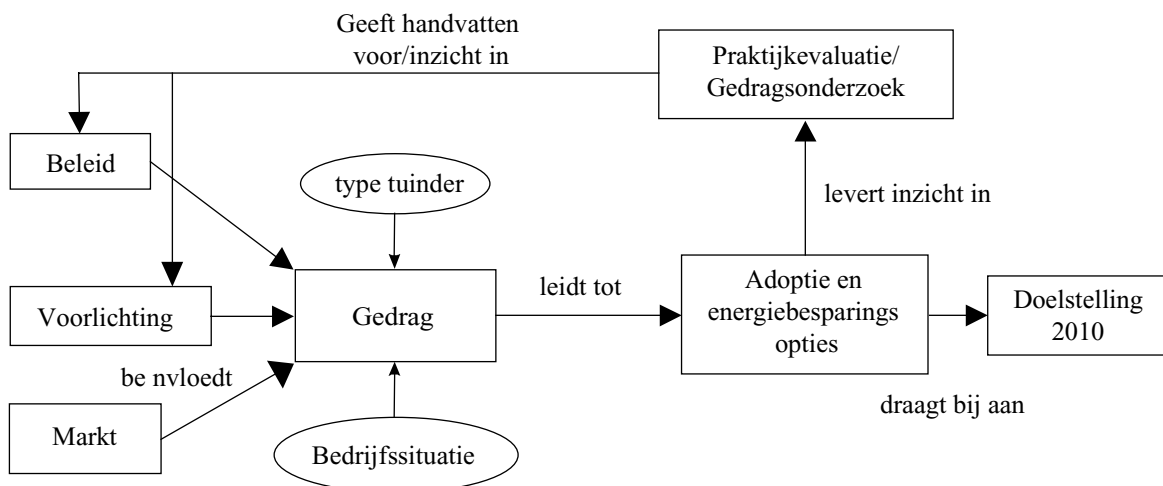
Geeft handvatten voor/inzicht in

Praktijkevaluatie/ Gedragsonderzoek

Beleid

type tuinder

levert inzicht in

Voorlichting

Gedrag

leidt tot

Adoptie en energiebesparings opties

Doelstelling 2010

be nvloedt

draagt bij aan

Markt

Bedrijfssituatie